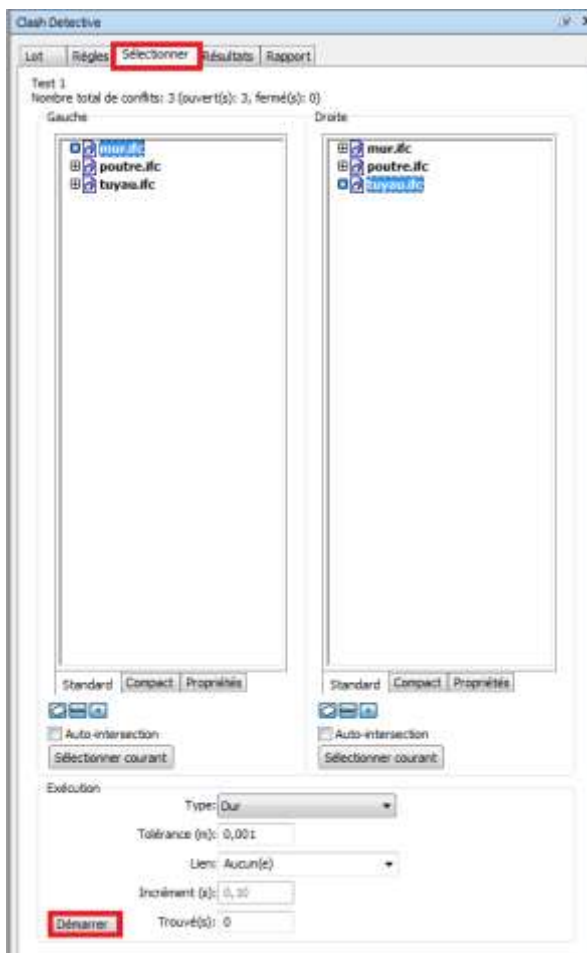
Clash Detective

Lot | Règles | Sélectionner | Résultats | Rapport

Test 1
Nombre total de conflits: 3 (ouvert(s): 3, fermé(s): 0)

Gauche
mur.ifc
poutre.ifc
tuyau.ifc

Standard | Compact | Propriétés

Auto-intersection
Sélectionner courant

Droite
mur.ifc
poutre.ifc
tuyau.ifc

Standard | Compact | Propriétés

Auto-intersection
Sélectionner courant

Exécution
Type: Dur
Tolérance (m): 0,001
Lien: Aucun(e)
Incrément (s): 0,10
Démarrer
Trouvé(s): 0